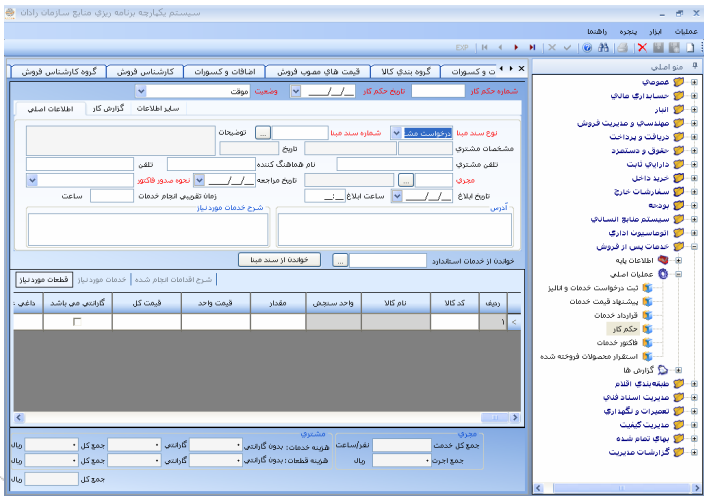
سیستم یکپارچه برنامه ریزی منابع سازمان رادان

عملیات ابزار پنجره راهنما

EXP

منو اصلی

عمومی
حسابداری مالی
انبار
مهندسی و مدیریت فروش
دریافت و پرداخت
حقوق و دستمزد
دارایی ثابت
خرید داخل
سفارشات خارج
بودجه
سیستم منابع انسانی
اتوماسیون اداری
خدمات پس از فروش
اطلاعات پایه
عملیات اصلی
ثبت درخواست خدمات و آنالیز
پیشنهاد قیمت خدمات
قرارداد خدمات
حکم کار
فاکتور خدمات
استقرار محصولات فروخته شده
گزارش ها
طبقه بندی اقلام
مدیریت اسناد فنی
تعمیرات و نگهداری
مدیریت کیفیت
بهای تمام شده
گزارشات مدیریت

گروه کارشناسی فروش | کارشناس فروش | اضافات و کسورات | قیمت های مصوب فروش | گروه بندی کالا | ت و کسورات

شماره حکم کار | تاریخ حکم کار __/__/____ | وضعیت موقت

اطلاعات اصلی | گزارش کار | سایر اطلاعات

نوع سند مبنا درخواست مش | شماره سند مبنا | ... | توضیحات
مشخصات مشتری | تاریخ
تلفن مشتری | نام هماهنگ کننده | تلفن
مجری | تاریخ مراجعه __/__/____ | نحوه صدور فاکتور
تاریخ ابلاغ __/__/____ | ساعت ابلاغ __:__ | زمان تقریبی انجام خدمات | ساعت
آدرس | شرح خدمات مورد نیاز

خواندن از خدمات استاندارد | ... | خواندن از سند مبنا

قطعات مورد نیاز | خدمات مورد نیاز | شرح اقدامات انجام شده

| ردیف | کد کالا | نام کالا | واحد سنجش | مقدار | قیمت واحد | قیمت کل | گارانتی می باشد | داغی ء |
|---|---|---|---|---|---|---|---|---|
| ۱ | | | | | | | ☐ | |

مجری
جمع کل خدمت | نفر/ساعت
جمع اجرت | ریال
مشتری
هزینه خدمت: بدون گارانتی | گارانتی | جمع کل | ریال
هزینه قطعات: بدون گارانتی | گارانتی | جمع کل | ریال
جمع کل | ریال